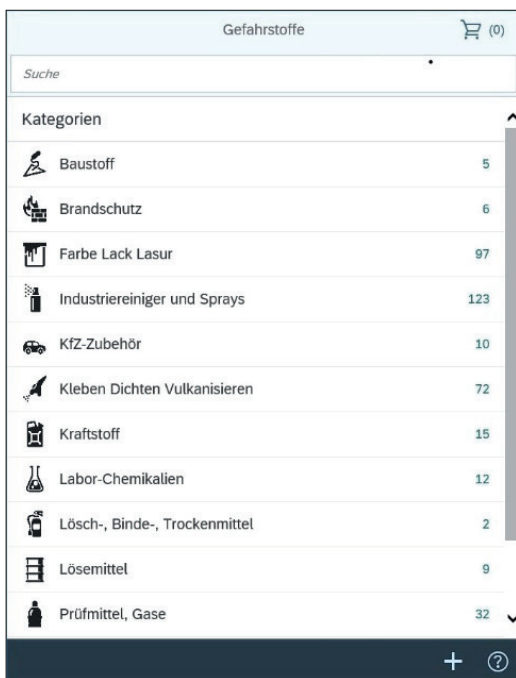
Gefahrstoffe (0)

Suche

Kategorien

Baustoff 5

Brandschutz 6

Farbe Lack Lasur 97

Industriereiniger und Sprays 123

KfZ-Zubehör 10

Kleben Dichten Vulkanisieren 72

Kraftstoff 15

Labor-Chemikalien 12

Lösch-, Binde-, Trockenmittel 2

Lösemittel 9

Prüfmittel, Gase 32

+ ?